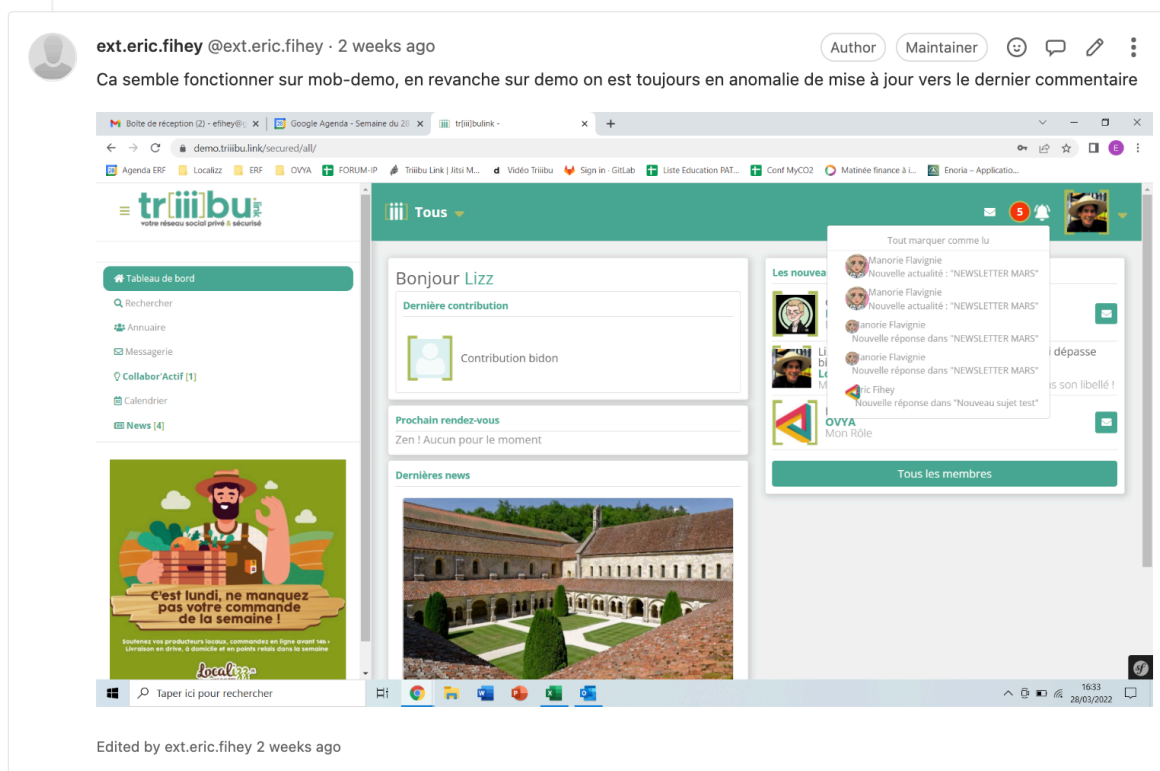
ext.eric.fihey @ext.eric.fihey · 2 weeks ago

Author Maintainer

Ca semble fonctionner sur mob-demo, en revanche sur demo on est toujours en anomalie de mise à jour vers le dernier commentaire

Boîte de réception (2) - efihey@ | Google Agenda - Semaine du 28 | tr[iii]bulink -

demo.triiibu.link/secured/all/

Agenda ERF | Localizz | ERF | OVYA | FORUM-IP | Triiibu Link | Jitsi M... | Vidéo Triiibu | Sign in · GitLab | Liste Education PAT... | Conf MyCO2 | Matinée finance à l... | Enoria – Applicatio...

tr[iii]bu link
votre réseau social privé & sécurisé

Tous

5

Tout marquer comme lu

Manorie Flavignie
Nouvelle actualité : "NEWSLETTER MARS"

Manorie Flavignie
Nouvelle actualité : "NEWSLETTER MARS"

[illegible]anorie Flavignie
Nouvelle réponse dans "NEWSLETTER MARS"

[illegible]anorie Flavignie
Nouvelle réponse dans "NEWSLETTER MARS"

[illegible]ric Fihey
Nouvelle réponse dans "Nouveau sujet test"

Tableau de bord
Rechercher
Annuaire
Messagerie
Collabor'Actif [1]
Calendrier
News [4]

C'est lundi, ne manquez pas votre commande de la semaine !

Soutenez vos producteurs locaux, commandez en ligne avant 14h ! Livraison en drive, à domicile et en points relais dans la semaine

Localizz

Bonjour Lizz

Dernière contribution

Contribution bidon

Prochain rendez-vous

Zen ! Aucun pour le moment

Dernières news

Les nouvea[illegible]

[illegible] dépass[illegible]

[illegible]s son libellé !

OVYA
Mon Rôle

Tous les membres

Taper ici pour rechercher

16:33
28/03/2022

Edited by ext.eric.fihey 2 weeks ago